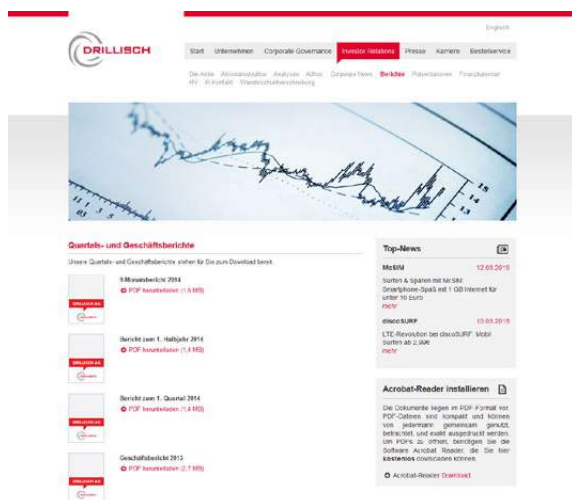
Englisch

DRILLISCH

Start Unternehmen Corporate Governance Investor Relations Presse Karriere Bestellservice

Die Aktie Aktionärsstruktur Analysen Adhoc Corporate News Berichte Präsentationen Finanzkalender HV Kontakt Wandelschuldverschreibung

Quartals- und Geschäftsberichte

Unsere Quartals- und Geschäftsberichte stehen für Sie zum Download bereit.

9-Monatsbericht 2014
PDF herunterladen (1,6 MB)

Bericht zum 1. Halbjahr 2014
PDF herunterladen (1,4 MB)

Bericht zum 1. Quartal 2014
PDF herunterladen (1,4 MB)

Geschäftsbericht 2013
PDF herunterladen (2,7 MB)

Top-News

MobiM 12.03.2015
Surfen & Sparen mit MySIM: Smartphone-Spaß mit 1 GB Internet für unter 10 Euro
mehr

discoSURF 10.03.2015
LTE-Revolution bei discoSURF: Mobil Surfen ab 2,99€
mehr

Acrobat-Reader installieren

Die Dokumente liegen im PDF Format vor. PDF-Dateien sind kompakt und können von jedermann gemeinsam genutzt, betrachtet, und exakt ausgedruckt werden. Um PDFs zu öffnen, benötigen Sie die Software Acrobat Reader, die Sie hier kostenlos downloaden können.

Acrobat-Reader Download